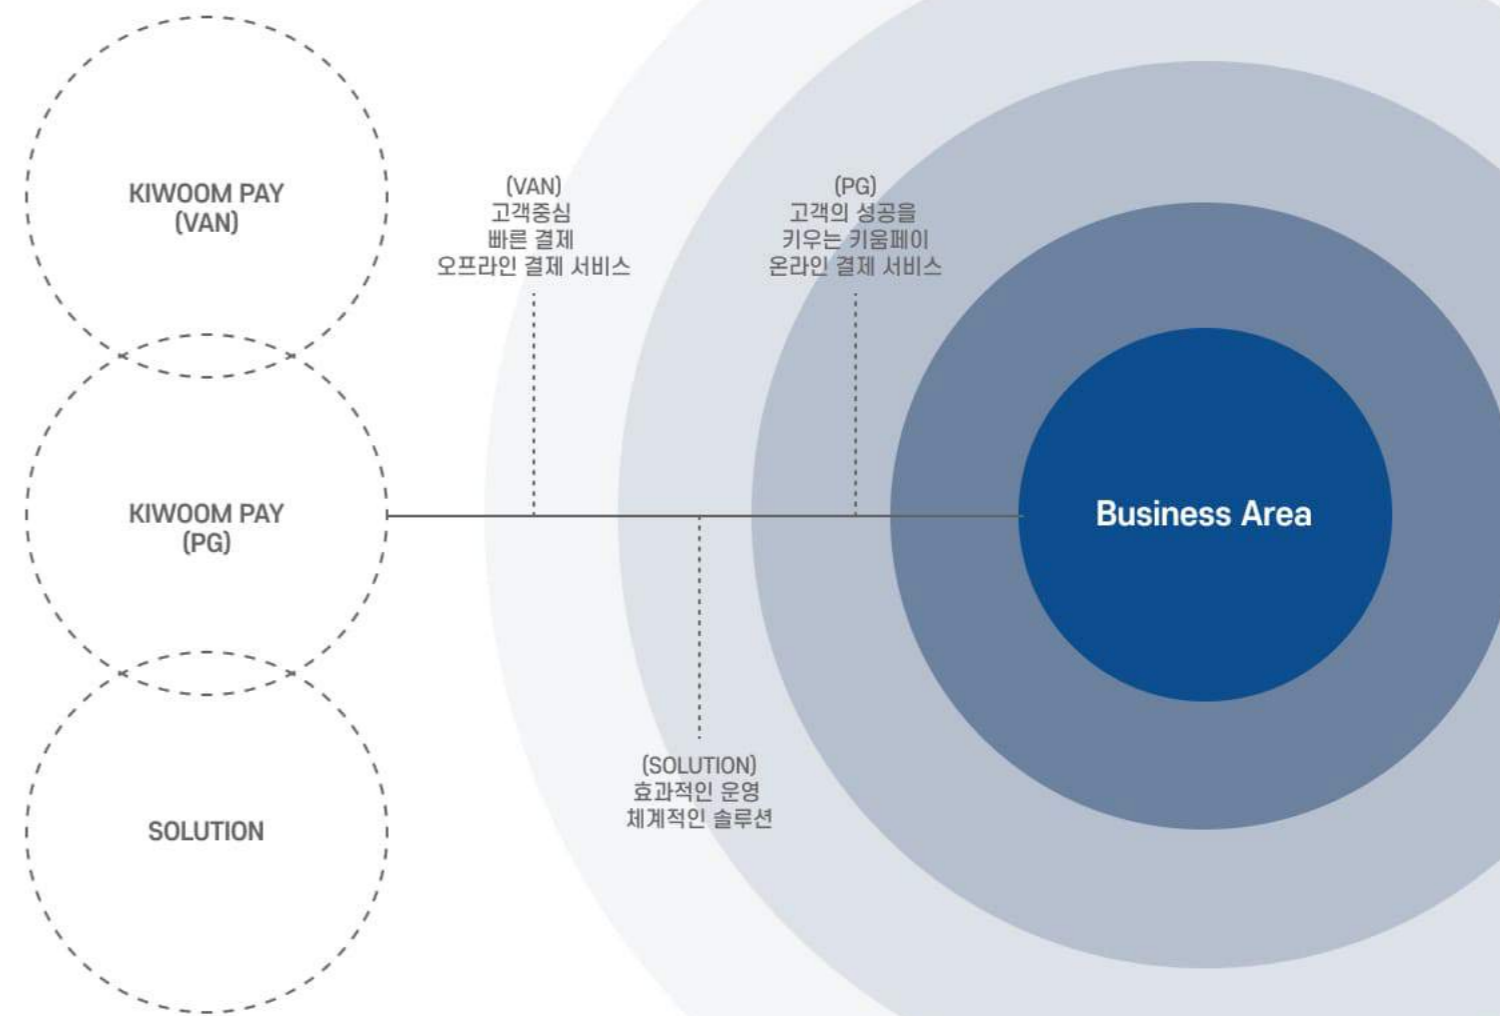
KIWOOM PAY
(VAN)

KIWOOM PAY
(PG)

SOLUTION

(VAN)
고객중심
빠른 결제
오프라인 결제 서비스

(PG)
고객의 성공을
키우는 키움페이
온라인 결제 서비스

(SOLUTION)
효과적인 운영
체계적인 솔루션

Business Area